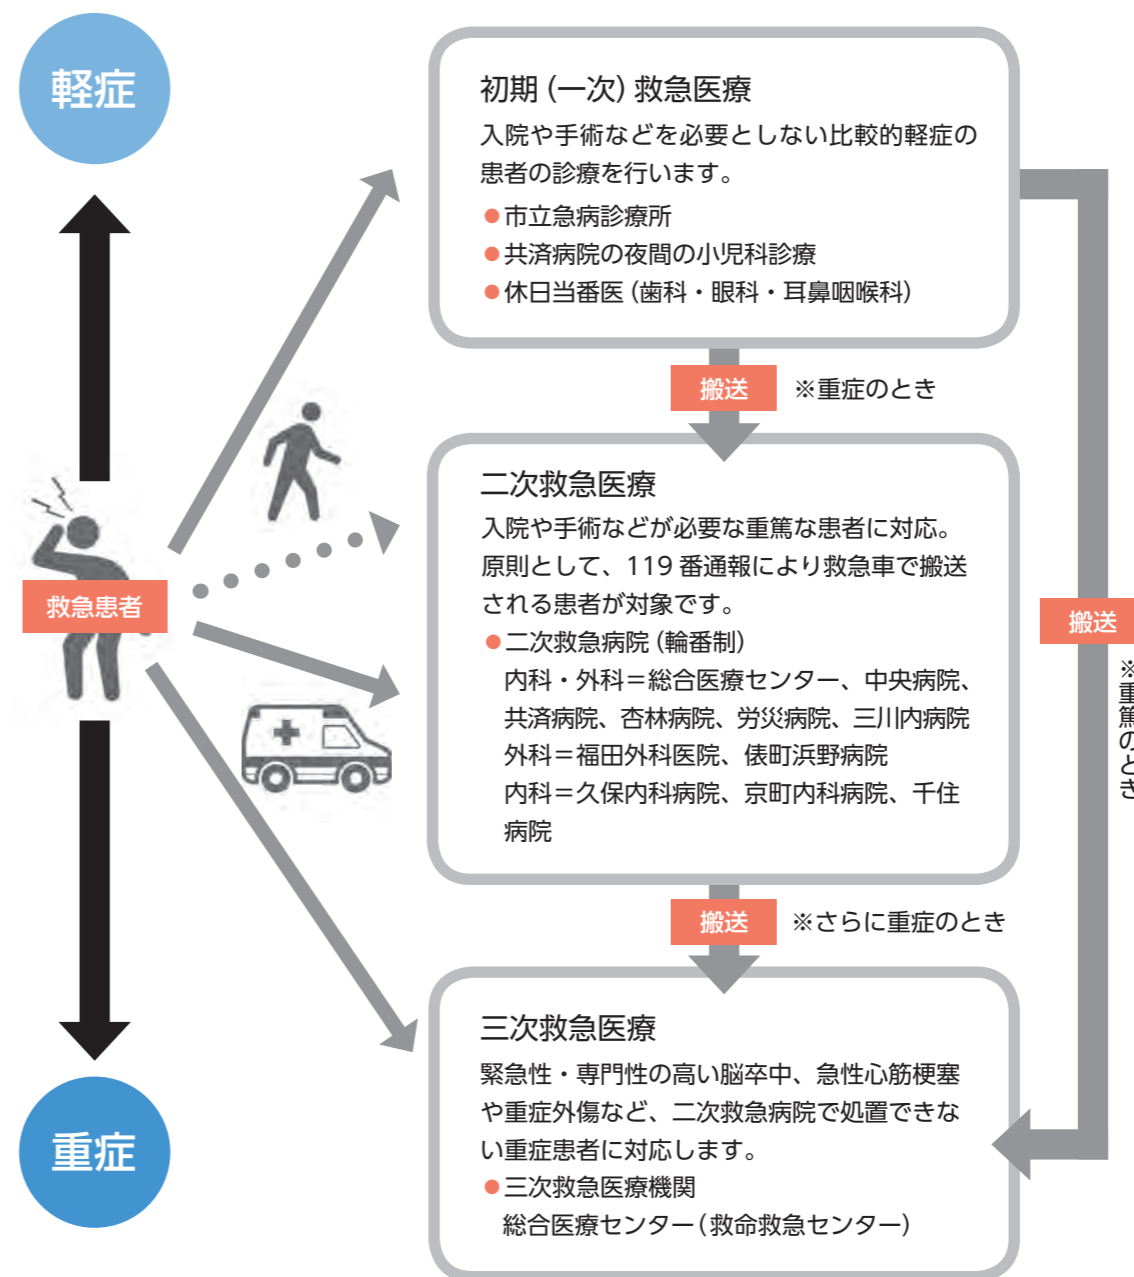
軽症

救急患者

重症

初期（一次）救急医療
入院や手術などを必要としない比較的軽症の患者の診療を行います。
●市立急病診療所
●共済病院の夜間の小児科診療
●休日当番医（歯科・眼科・耳鼻咽喉科）

搬送 ※重症のとき

二次救急医療
入院や手術などが必要な重篤な患者に対応。原則として、119番通報により救急車で搬送される患者が対象です。
●二次救急病院（輪番制）
内科・外科＝総合医療センター、中央病院、共済病院、杏林病院、労災病院、三川内病院
外科＝福田外科医院、俵町浜野病院
内科＝久保内科病院、京町内科病院、千住病院

搬送 ※さらに重症のとき

三次救急医療
緊急性・専門性の高い脳卒中、急性心筋梗塞や重症外傷など、二次救急病院で処置できない重症患者に対応します。
●三次救急医療機関
総合医療センター（救命救急センター）

搬送
※重篤のとき